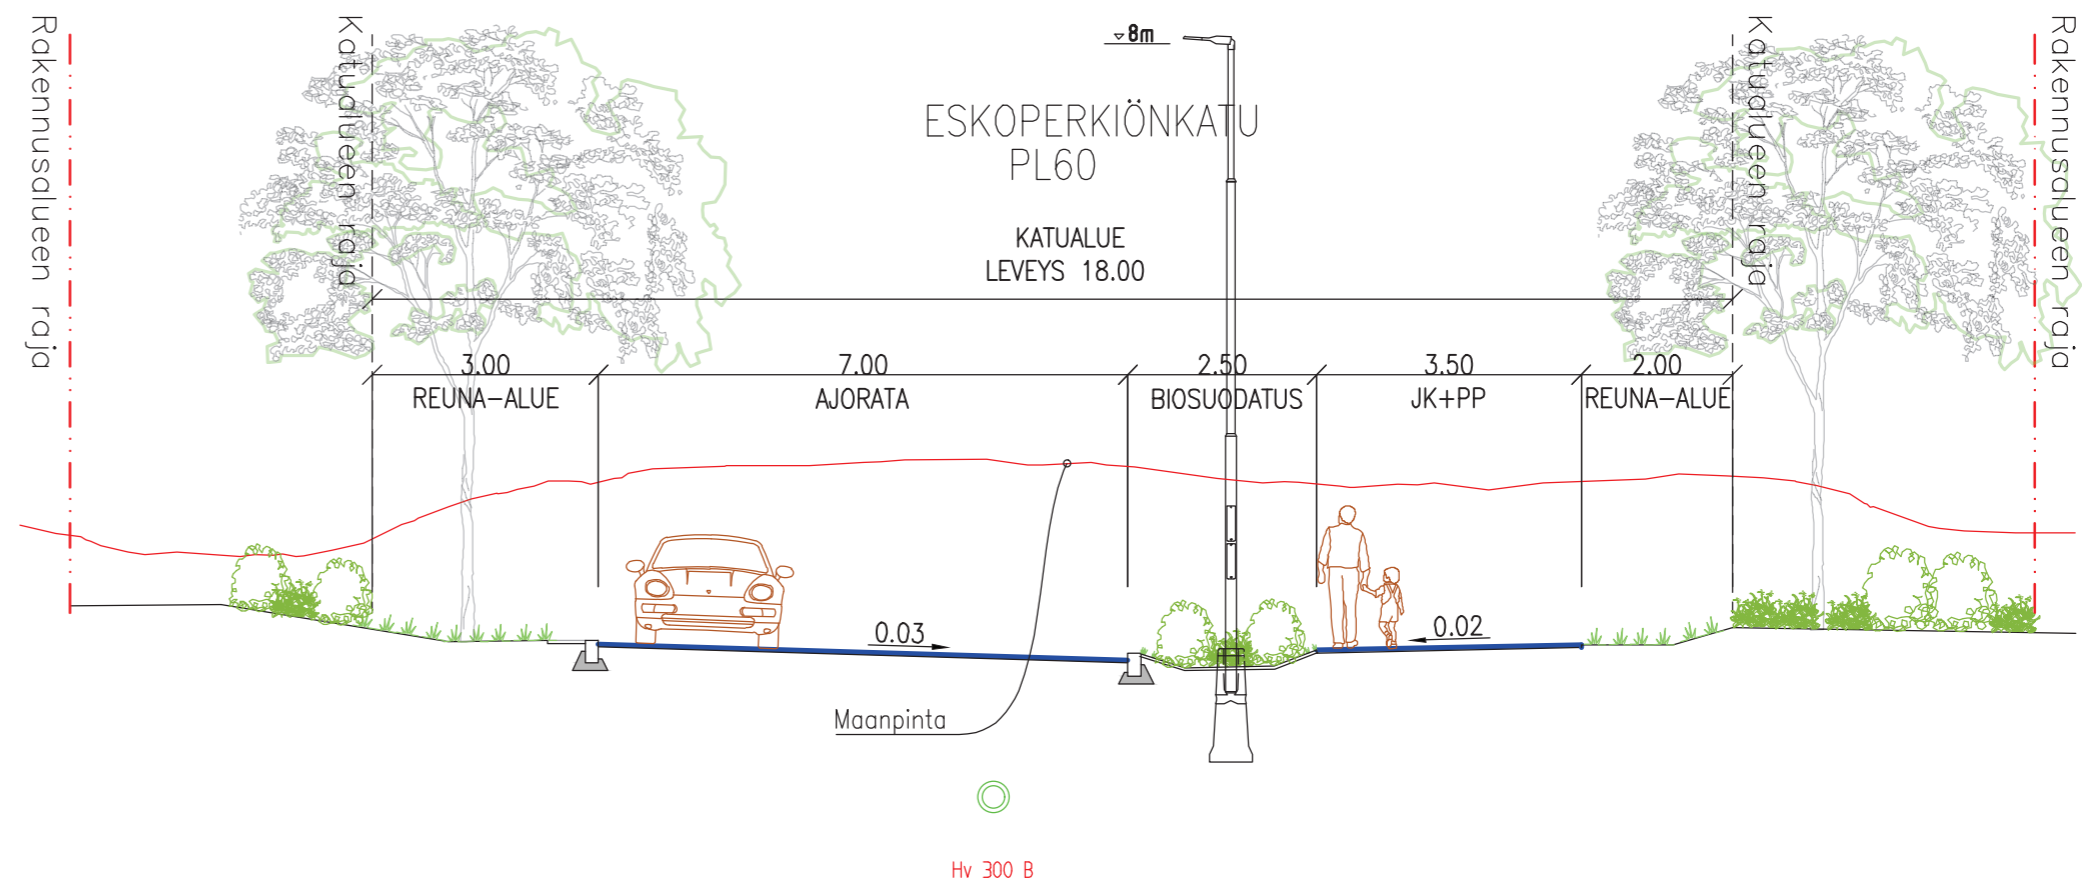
Rakennusalueen raja

Katualueen raja

8m

ESKOPERKIÖNKATU
PL60

KATUALUE
LEVEYS 18.00

Katualueen raja

Rakennusalueen raja

3.00
REUNA–ALUE

7.00
AJORATA

2.50
BIOSUODATUS

3.50
JK+PP

2.00
REUNA–ALUE

0.03

0.02

Maanpinta

Hv 300 B